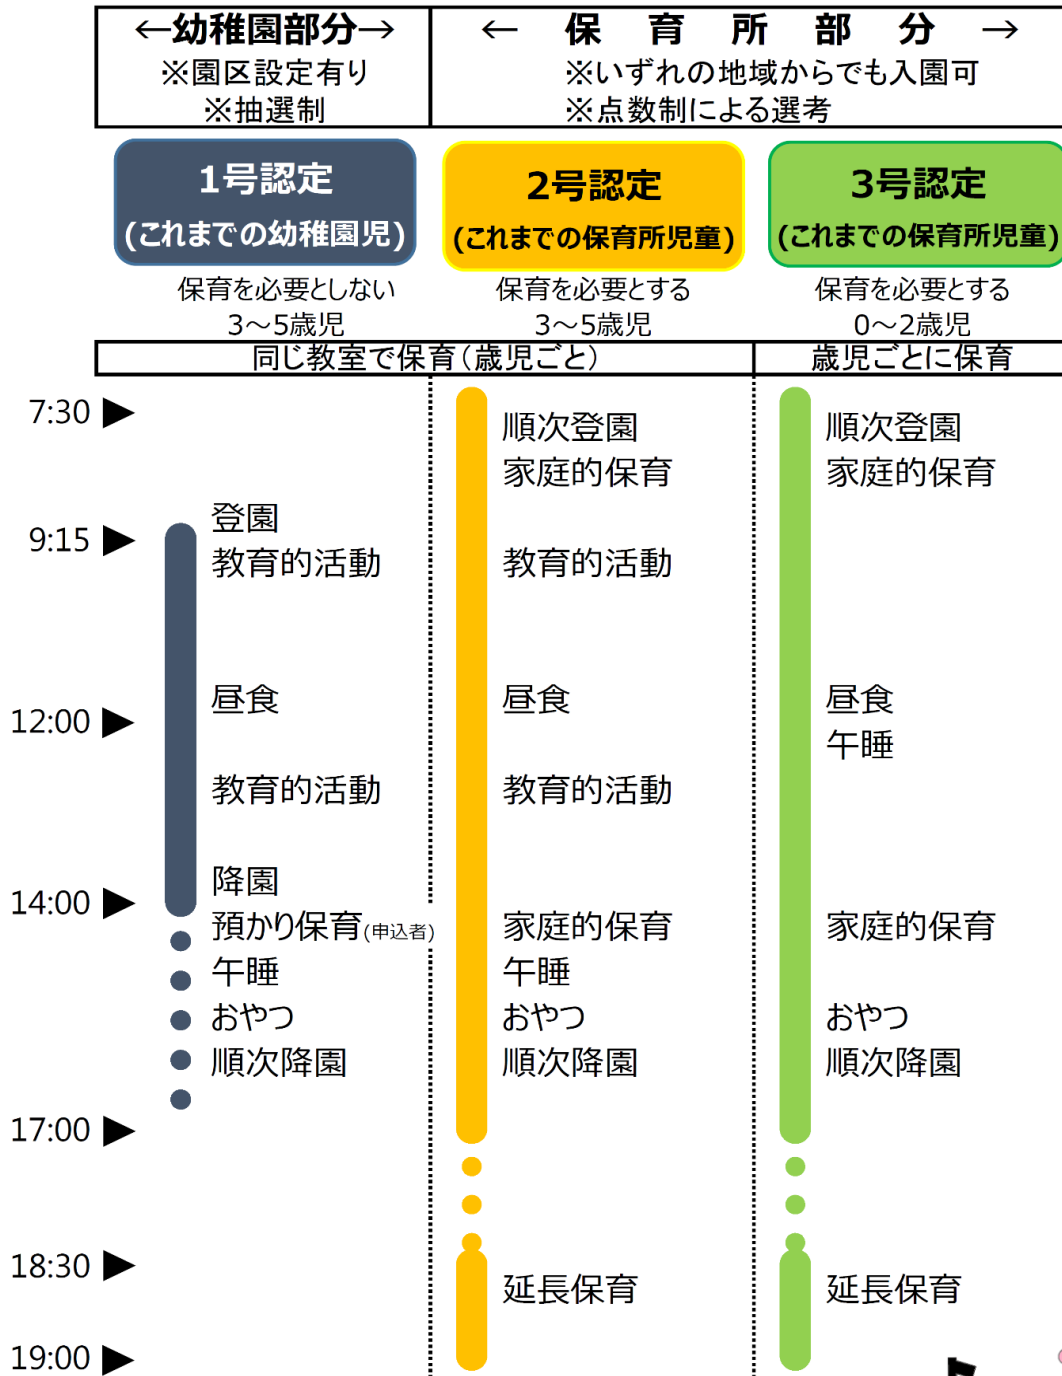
←幼稚園部分→
※園区設定有り
※抽選制

← 保 育 所 部 分 →
※いずれの地域からでも入園可
※点数制による選考

1号認定
(これまでの幼稚園児)
保育を必要としない
3～5歳児

2号認定
(これまでの保育所児童)
保育を必要とする
3～5歳児

3号認定
(これまでの保育所児童)
保育を必要とする
0～2歳児

同じ教室で保育(歳児ごと)

歳児ごとに保育

7:30 ▶
9:15 ▶
12:00 ▶
14:00 ▶
17:00 ▶
18:30 ▶
19:00 ▶

登園
教育的活動
昼食
教育的活動
降園
預かり保育(申込者)
午睡
おやつ
順次降園

順次登園
家庭的保育
教育的活動
昼食
教育的活動
家庭的保育
午睡
おやつ
順次降園
延長保育

順次登園
家庭的保育
昼食
午睡
家庭的保育
おやつ
順次降園
延長保育